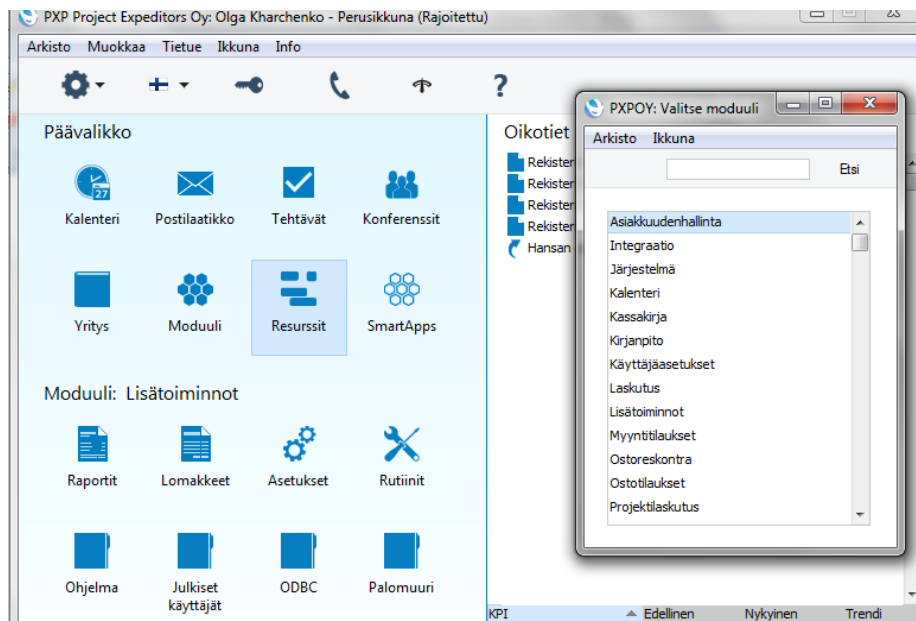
PXP Project Expeditors Oy: Olga Kharchenko - Perusikkuna (Rajoitettu)

Arkisto Muokkaa Tietue Ikkuna Info

?

Päävalikko

27
Kalenteri
Postilaatikko
Tehtävät
Konferenssit

Yritys
Moduuli
Resurssit
SmartApps

Moduuli: Lisätoiminnot

Raportit
Lomakkeet
Asetukset
Rutiinit

Ohjelma
Julkiset käyttäjät
ODBC
Palomuuri

Oikotiet
Rekister
Rekister
Rekister
Rekister
Hansan

KPI
Edellinen
Nykyinen
Trendi

PXPOY: Valitse moduuli

Arkisto Ikkuna

Etsi

Asiakkuudenhallinta
Integraatio
Järjestelmä
Kalenteri
Kassakirja
Kirjanpito
Käyttäjäasetukset
Laskutus
Lisätoiminnot
Myyntitilaukset
Ostoreskontra
Ostotilaukset
Projektilaskutus